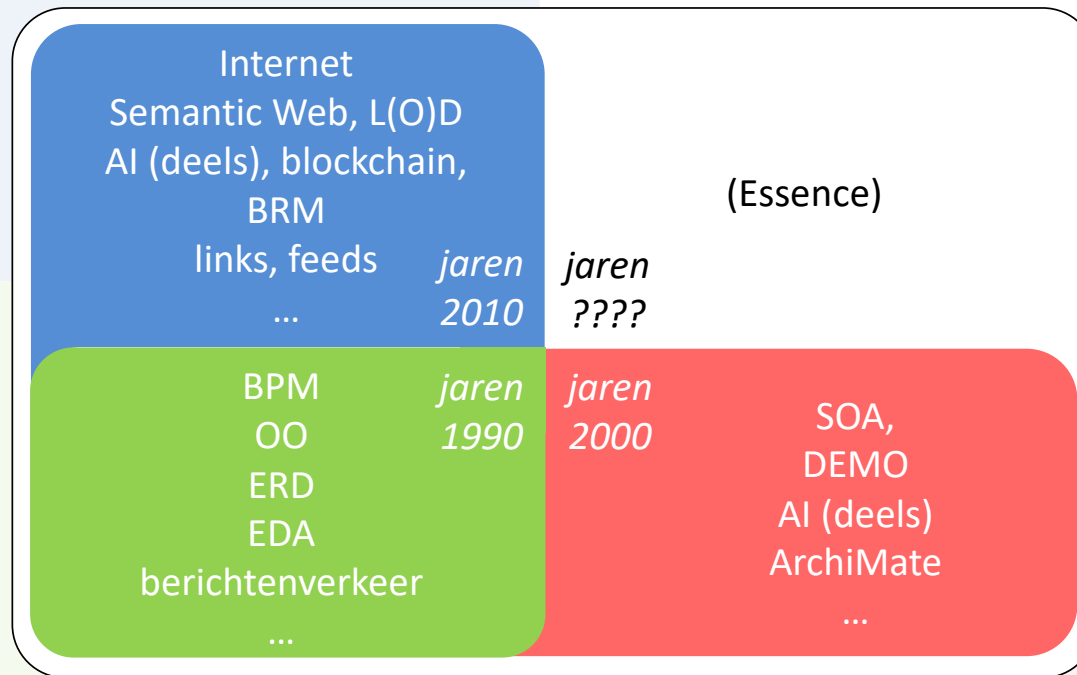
Internet
Semantic Web, L(O)D
AI (deels), blockchain,
BRM
links, feeds
…

*jaren 2010*

(Essence)

*jaren ????*

BPM
OO
ERD
EDA
berichtenverkeer
…

*jaren 1990*

*jaren 2000*

SOA,
DEMO
AI (deels)
ArchiMate
…